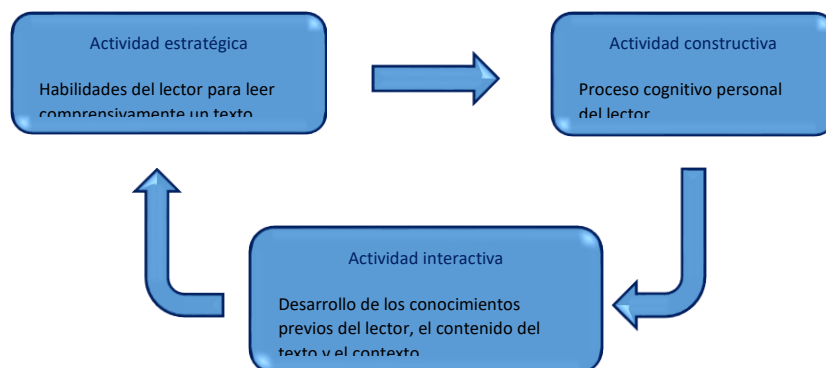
Actividad estratégica

Habilidades del lector para leer comprensivamente un texto

Actividad constructiva

Proceso cognitivo personal del lector

Actividad interactiva

Desarrollo de los conocimientos previos del lector, el contenido del texto y el contexto